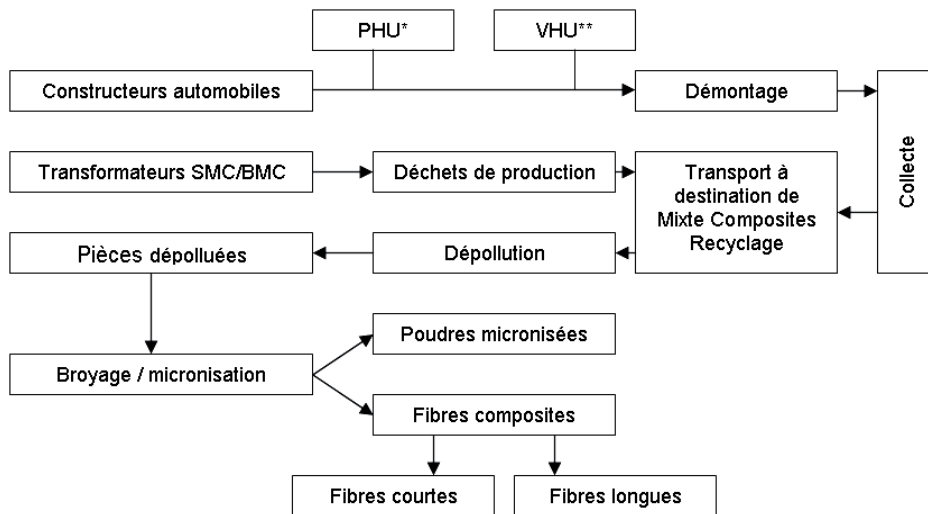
PHU*

VHU**

Constructeurs automobiles

Démontage

Collecte

Transformateurs SMC/BMC

Déchets de production

Transport à destination de Mixte Composites Recyclage

Pièces dépolluées

Dépollution

Poudres micronisées

Broyage / micronisation

Fibres composites

Fibres courtes

Fibres longues